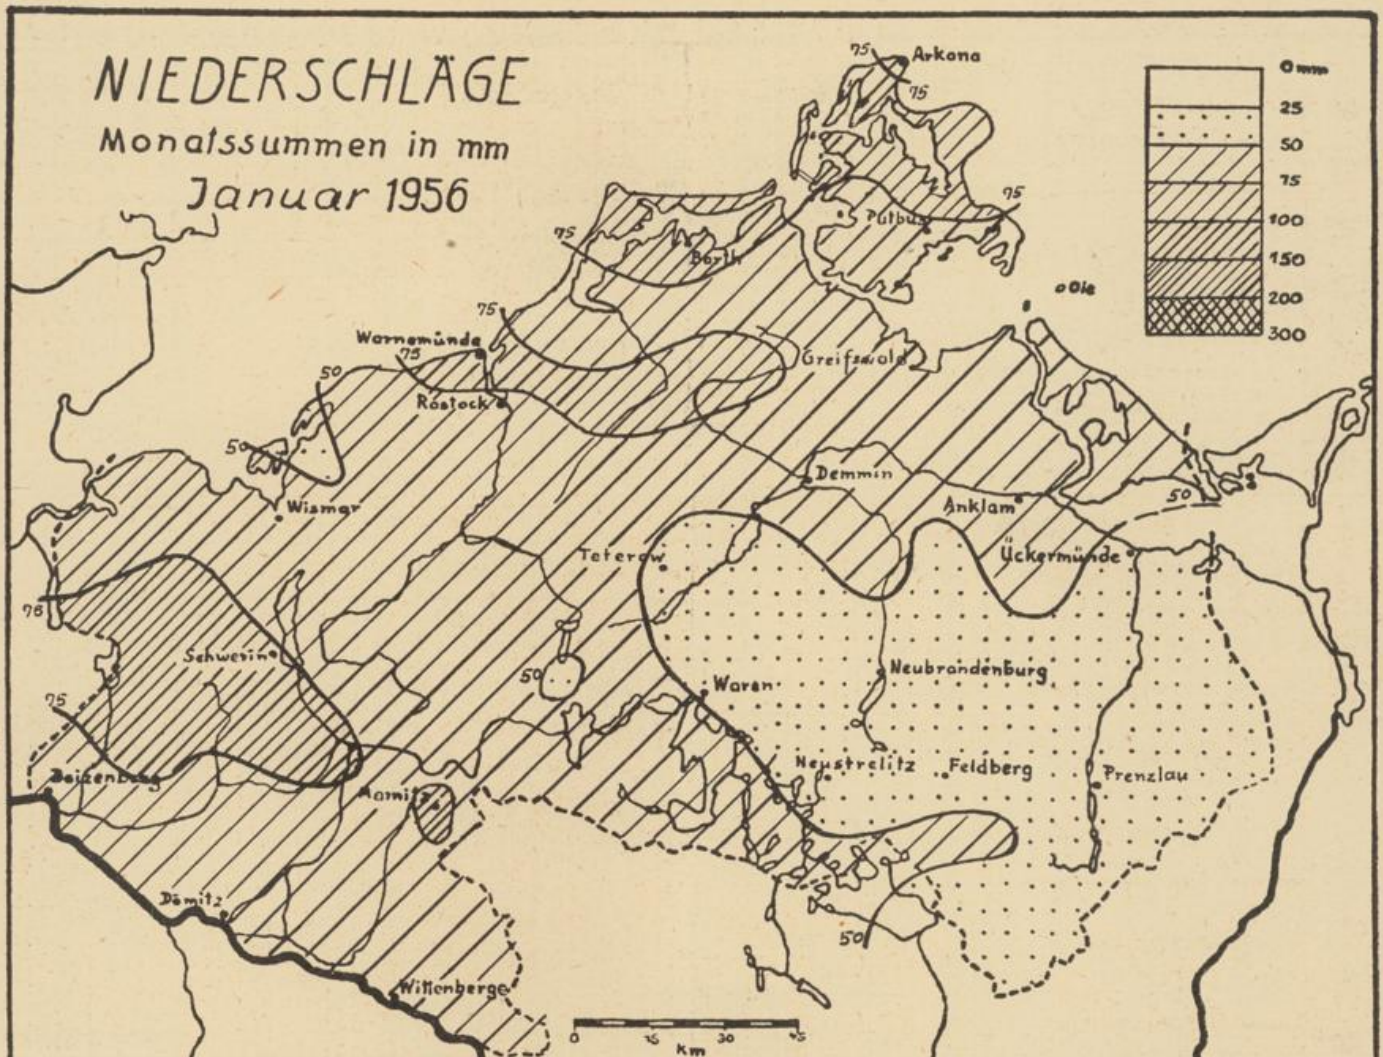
NIEDERSCHLÄGE
Monatssummen in mm
Januar 1956

0 mm
25
50
75
100
150
200
300

Arkona
75
75
75
Putbus
75
Barth
Oie
75
Warnemünde
75
Greifswald
50
Rostock
50
Wismar
Demmin
Anklam
50
Teterow
Ückermünde
75
Schwerin
50
Neubrandenburg
75
Waren
Neustrelitz
Feldberg
Prenzlau
Boizenburg
Hamitz
Dömitz
50
Wittenberge
0 15 30 45
Km